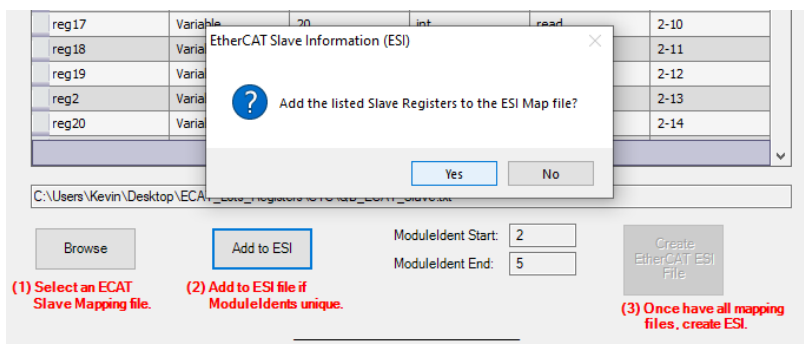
| reg17 | Variable | 20 | int | read | 2-10 |
|---|---|---|---|---|---|
| reg18 | Varia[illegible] | | | | 2-11 |
| reg19 | Varia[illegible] | | | | 2-12 |
| reg2 | Varia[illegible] | | | | 2-13 |
| reg20 | Varia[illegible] | | | | 2-14 |

EtherCAT Slave Information (ESI)

Add the listed Slave Registers to the ESI Map file?

Yes

No

C:\Users\Kevin\Desktop\ECA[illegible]

Browse

Add to ESI

ModuleIdent Start: 2

ModuleIdent End: 5

Create EtherCAT ESI File

(1) Select an ECAT Slave Mapping file.

(2) Add to ESI file if ModuleIdents unique.

(3) Once have all mapping files, create ESI.